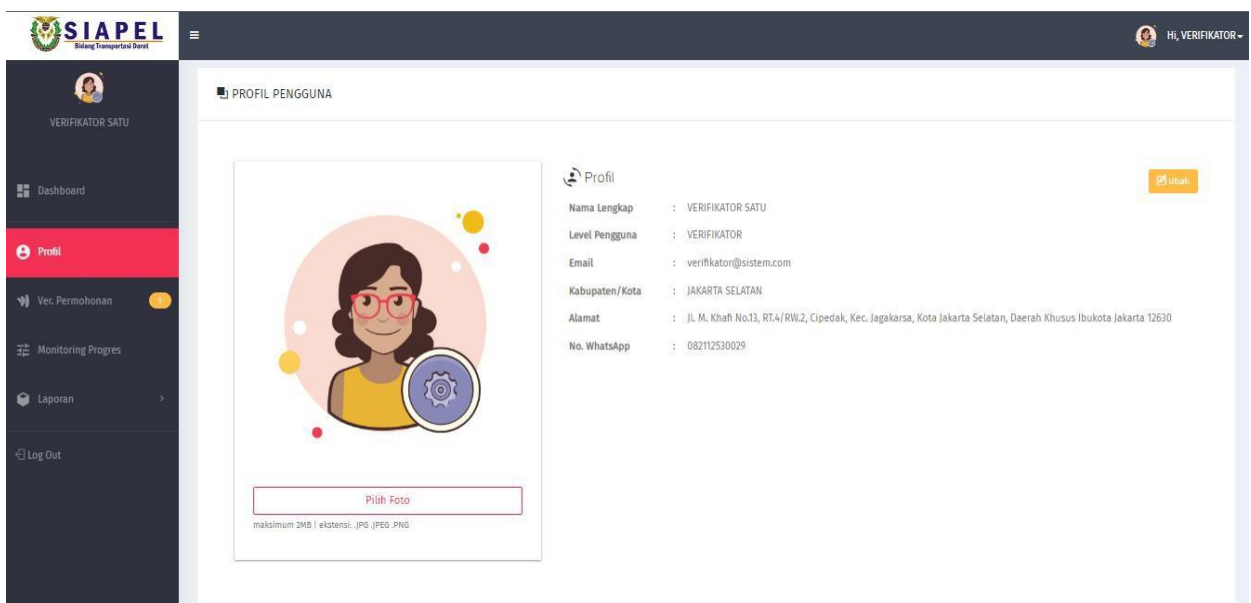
SIAPEL
Bidang Transportasi Darat

Hi, VERIFIKATOR

VERIFIKATOR SATU

Dashboard

Profil

Ver. Permohonan 1

Monitoring Progres

Laporan

Log Out

PROFIL PENGGUNA

Profil

Ubah

Nama Lengkap : VERIFIKATOR SATU

Level Pengguna : VERIFIKATOR

Email : verifikator@sistem.com

Kabupaten/Kota : JAKARTA SELATAN

Alamat : Jl. M. Khafi No.13, RT.4/RW.2, Cipedak, Kec. Jagakarsa, Kota Jakarta Selatan, Daerah Khusus Ibukota Jakarta 12630

No. WhatsApp : 082112530029

Pilih Foto

maksimum 2MB | ekstensi: .JPG .JPEG .PNG